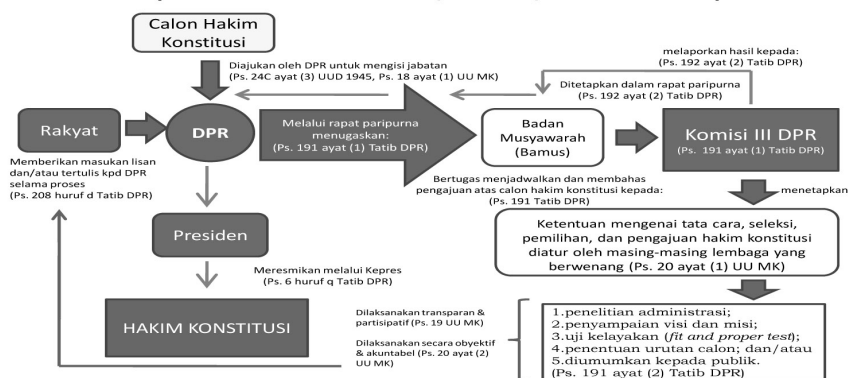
Calon Hakim Konstitusi

Diajukan oleh DPR untuk mengisi jabatan (Ps. 24C ayat (3) UUD 1945, Ps. 18 ayat (1) UU MK)

melaporkan hasil kepada: (Ps. 192 ayat (2) Tatib DPR)

Ditetapkan dalam rapat paripurna (Ps. 192 ayat (2) Tatib DPR)

Rakyat

DPR

Melalui rapat paripurna menugaskan: (Ps. 191 ayat (1) Tatib DPR)

Badan Musyawarah (Bamus)

Komisi III DPR (Ps. 191 ayat (1) Tatib DPR)

Memberikan masukan lisan dan/atau tertulis kpd DPR selama proses (Ps. 208 huruf d Tatib DPR)

Bertugas menjadwalkan dan membahas pengajuan atas calon hakim konstitusi kepada: (Ps. 191 Tatib DPR)

menetapkan

Presiden

Ketentuan mengenai tata cara, seleksi, pemilihan, dan pengajuan hakim konstitusi diatur oleh masing-masing lembaga yang berwenang (Ps. 20 ayat (1) UU MK)

Meresmikan melalui Kepres (Ps. 6 huruf q Tatib DPR)

HAKIM KONSTITUSI

Dilaksanakan transparan & partisipatif (Ps. 19 UU MK)

Dilaksanakan secara obyektif & akuntabel (Ps. 20 ayat (2) UU MK)

1.penelitian administrasi;
2.penyampaian visi dan misi;
3.uji kelayakan (*fit and proper test*);
4.penentuan urutan calon; dan/atau
5.diumumkan kepada publik.
(Ps. 191 ayat (2) Tatib DPR)